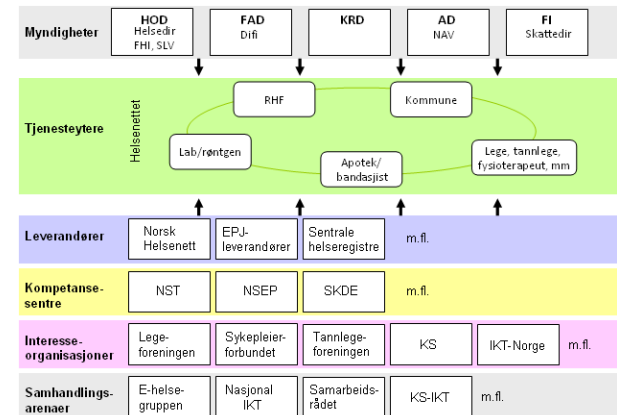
Myndigheter

HOD
Helsedir
FHI, SLV

FAD
Difi

KRD

AD
NAV

FI
Skattedir

Tjenesteytere

Helsenettet

RHF

Kommune

Lab/røntgen

Apotek/
bandasjist

Lege, tannlege, fysioterapeut, mm

Leverandører

Norsk Helsenett

EPJ-leverandører

Sentrale helseregistre

m.fl.

Kompetansesentre

NST

NSEP

SKDE

m.fl.

Interesseorganisasjoner

Legeforeningen

Sykepleierforbundet

Tannlegeforeningen

KS

IKT-Norge

m.fl.

Samhandlingsarenaer

E-helsegruppen

Nasjonal IKT

Samarbeidsrådet

KS-IKT

m.fl.